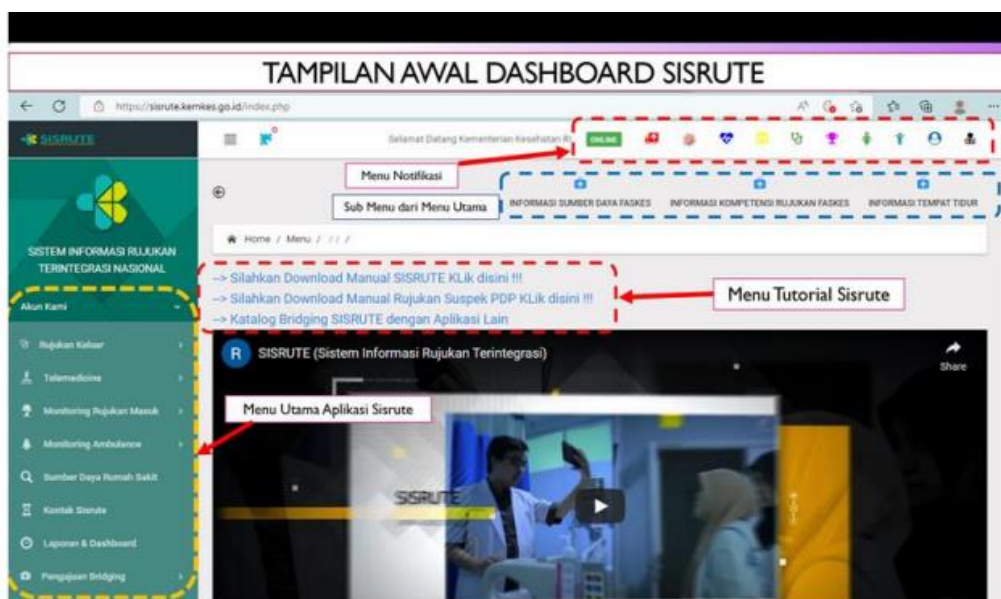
TAMPILAN AWAL DASHBOARD SISRUTE

https://sisrute.kemkes.go.id/index.php

SISRUTE

Selamat Datang Kementerian Kesehatan R

ONLINE

Menu Notifikasi

Sub Menu dari Menu Utama

INFORMASI SUMBER DAYA FASKES

INFORMASI KOMPETENSI RUJUKAN FASKES

INFORMASI TEMPAT TIDUR

SISTEM INFORMASI RUJUKAN TERINTEGRASI NASIONAL

Home / Menu / / / /

--> Silahkan Download Manual SISRUTE KLik disini !!!
--> Silahkan Download Manual Rujukan Suspek PDP KLik disini !!!
--> Katalog Bridging SISRUTE dengan Aplikasi Lain

Menu Tutorial Sisrute

Akun Kami

Rujukan Keluar

Telemedicine

Monitoring Rujukan Masuk

Monitoring Ambulance

Sumber Daya Rumah Sakit

Kontak Sisrute

Laporan & Dashboard

Pengajuan Bridging

Menu Utama Aplikasi Sisrute

R SISRUTE (Sistem Informasi Rujukan Terintegrasi)

Share

SISRUTE